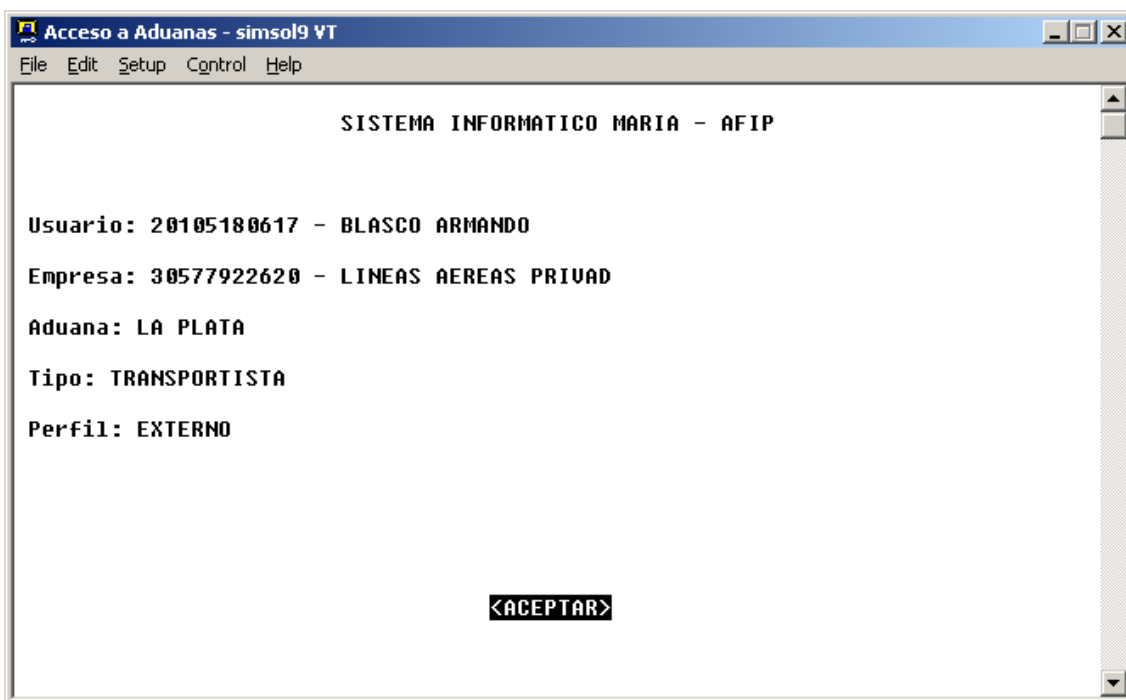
Acceso a Aduanas - simsol9 VT

File Edit Setup Control Help

SISTEMA INFORMATICO MARIA - AFIP

Usuario: 20105180617 - BLASCO ARMANDO

Empresa: 30577922620 - LINEAS AEREAS PRIVAD

Aduana: LA PLATA

Tipo: TRANSPORTISTA

Perfil: EXTERNO

<ACEPTAR>